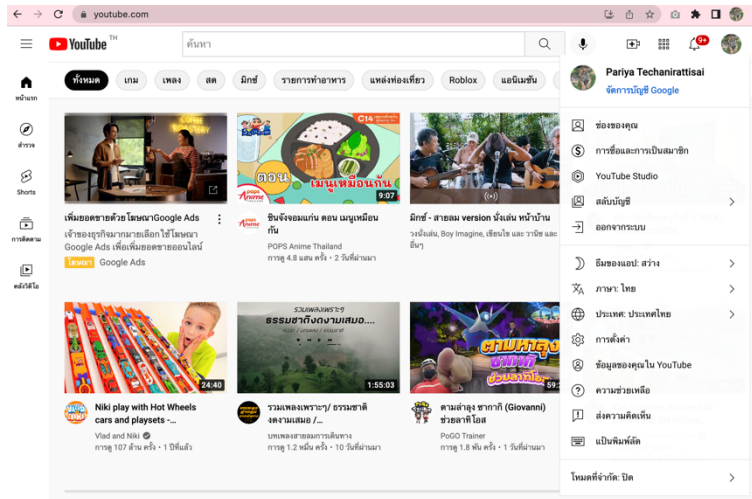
youtube.com

YouTube TH

ค้นหา

9+

หน้าแรก

สำรวจ

Shorts

การติดตาม

คลังวิดีโอ

ทั้งหมด | เกม | เพลง | สด | มิกซ์ | รายการทำอาหาร | แหล่งท่องเที่ยว | Roblox | แอนิเมชัน

เพิ่มยอดขายด้วยโฆษณาGoogle Ads
เจ้าของธุรกิจมากมายเลือกใช้โฆษณา Google Ads เพื่อเพิ่มยอดขายออนไลน์
โฆษณา Google Ads

C14
ตอน
เมนูเหมือนกัน
POPS Anime
9:07
ชินจังจอมแก่น ตอน เมนูเหมือนกัน
POPS Anime Thailand
การดู 4.8 แสน ครั้ง • 2 วันที่ผ่านมา

มิกซ์ - สายลม version นั่งเล่น หน้าบ้าน
วงนั่งเล่น, Boy Imagine, เชียนไข และ วานิช และอื่นๆ

24:40
Niki play with Hot Wheels cars and playsets - ...
Vlad and Niki
การดู 107 ล้าน ครั้ง • 1 ปีที่แล้ว

รวมเพลงเพราะๆ
ธรรมชาติกับความเสมอ...
1:55:03
รวมเพลงเพราะๆ/ ธรรมชาติ จงตามเสมอ /...
บทเพลงสายธรรมการเดินทาง
การดู 1.2 หมื่น ครั้ง • 10 วันที่ผ่านมา

ตามล่าลุง ซากากิ ช่วยลาทิโอส
59
ตามล่าลุง ซากากิ (Giovanni) ช่วยลาทิโอส
PoGO Trainer
การดู 1.8 พัน ครั้ง • 2 วันที่ผ่านมา

Pariya Techanirattisai
จัดการบัญชี Google

ช่องของคุณ
การซื้อและการเป็นสมาชิก
YouTube Studio
สลับบัญชี
ออกจากระบบ

ธีมของแอป: สว่าง
ภาษา: ไทย
ประเทศ: ประเทศไทย
การตั้งค่า
ข้อมูลของคุณใน YouTube
ความช่วยเหลือ
ส่งความคิดเห็น
แป้นพิมพ์ลัด

โหมดที่จำกัด: ปิด